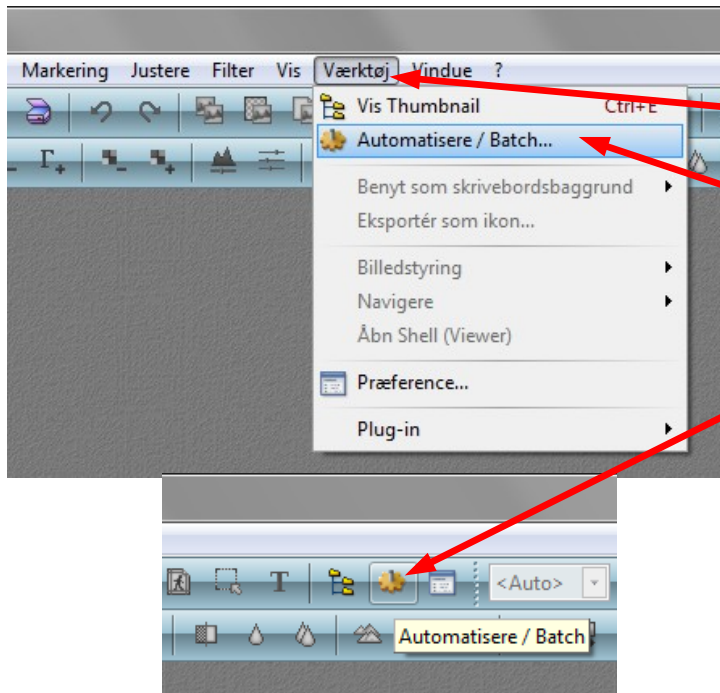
Markering Justere Filter Vis Værktøj Vindue ?

Vis Thumbnail Ctrl+E
Automatisere / Batch...
Benyt som skrivebordsbaggrund
Eksportér som ikon...
Billedstyring
Navigere
Åbn Shell (Viewer)
Præference...
Plug-in

T
<Auto>
Automatisere / Batch